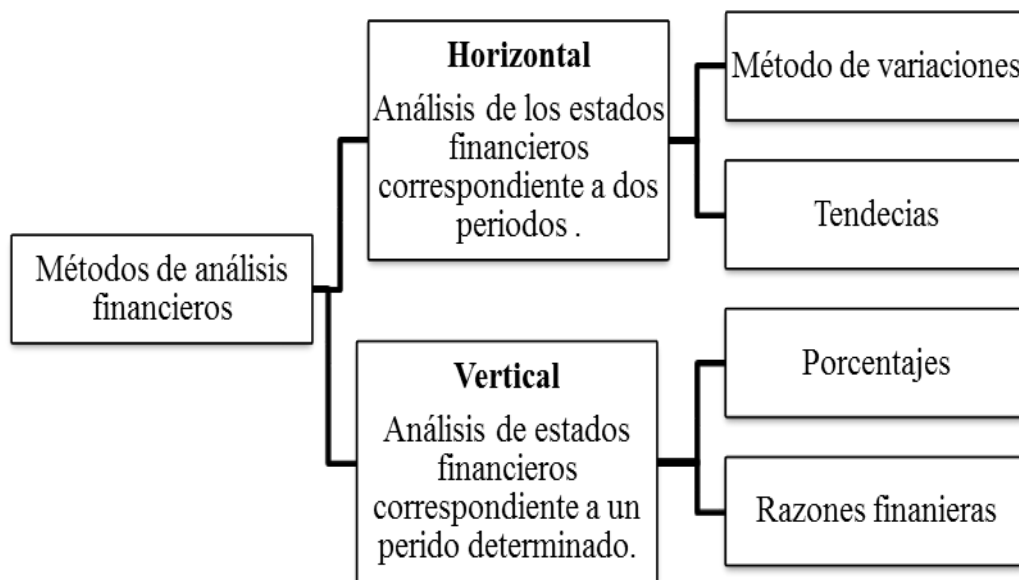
Métodos de análisis financieros

Horizontal
Análisis de los estados financieros correspondiente a dos periodos .

Método de variaciones

Tendecias

Vertical
Análisis de estados financieros correspondiente a un perido determinado.

Porcentajes

Razones finanieras